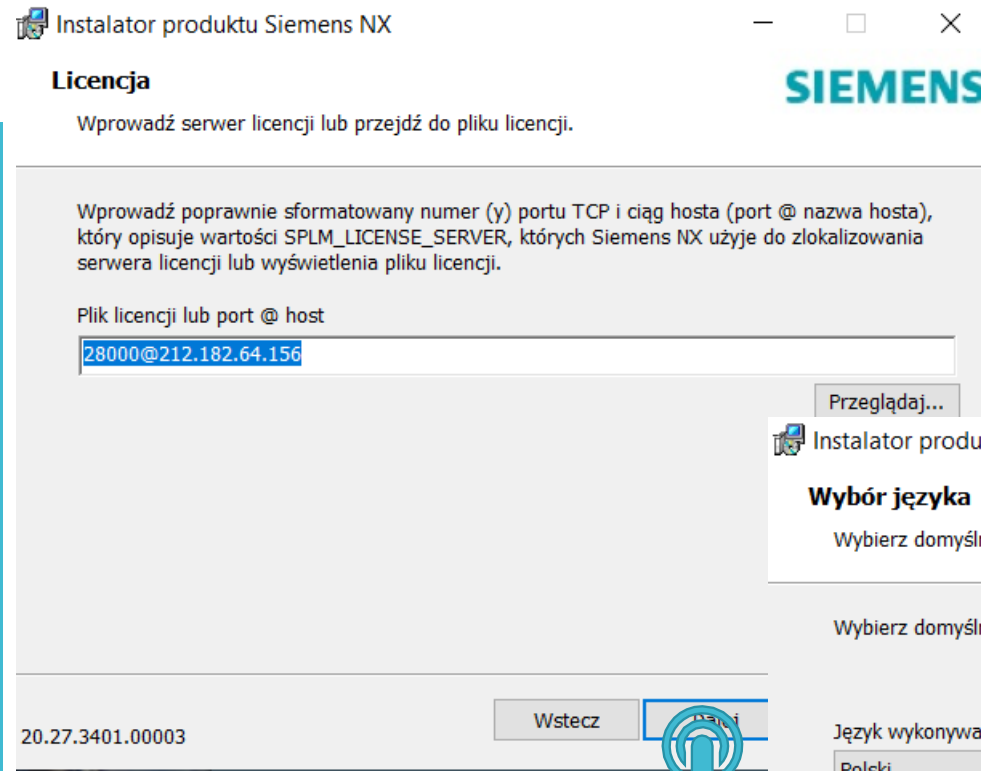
Instalator produktu Siemens NX

Licencja

Wprowadź serwer licencji lub przejdź do pliku licencji.

SIEMENS

Wprowadź poprawnie sformatowany numer (y) portu TCP i ciąg hosta (port @ nazwa hosta), który opisuje wartości SPLM_LICENSE_SERVER, których Siemens NX użyje do zlokalizowania serwera licencji lub wyświetlenia pliku licencji.

Plik licencji lub port @ host

28000@212.182.64.156

Przeglądaj...

20.27.3401.00003

Wstecz

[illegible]

Instalator produ

Wybór języka

Wybierz domyśl

Wybierz domyśl

Język wykonywa

Polski